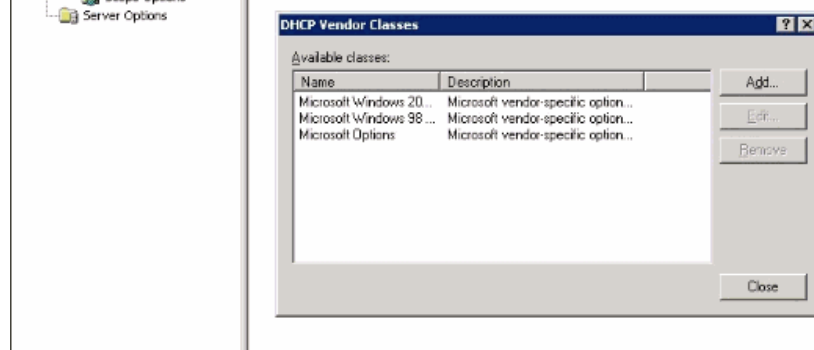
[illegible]
Server Options

DHCP Vendor Classes

?

Available classes:

| Name | Description |
|---|---|
| Microsoft Windows 20... | Microsoft vendor-specific option... |
| Microsoft Windows 98 ... | Microsoft vendor-specific option... |
| Microsoft Options | Microsoft vendor-specific option... |

Add...

Edit...

Remove

Close